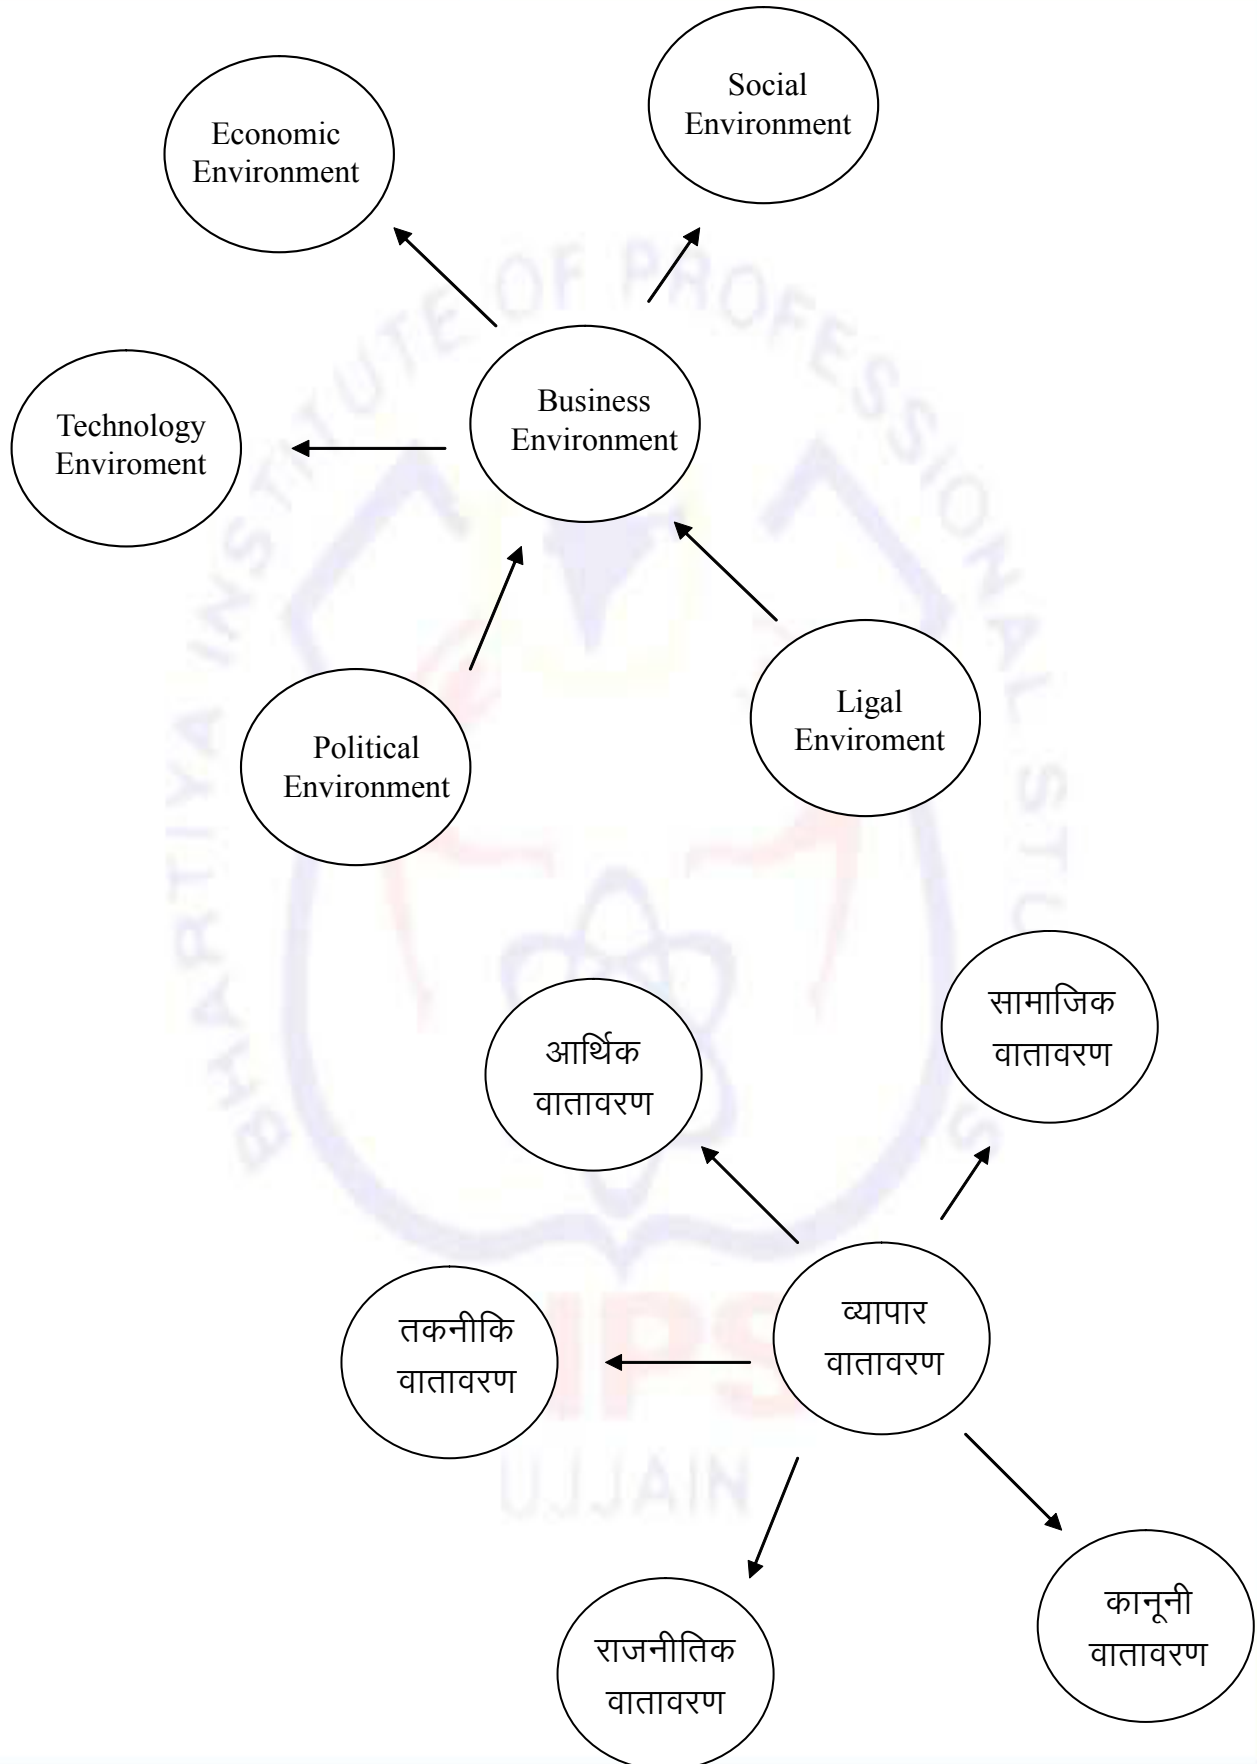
Social Environment

Economic Environment

Business Environment

Technology Enviroment

Ligal Enviroment

Political Environment

BHARTIYA INSTITUTE OF PROFESSIONAL STUDIES

सामाजिक वातावरण

आर्थिक वातावरण

व्यापार वातावरण

तकनीकि वातावरण

BIPS UJJAIN

कानूनी वातावरण

राजनीतिक वातावरण